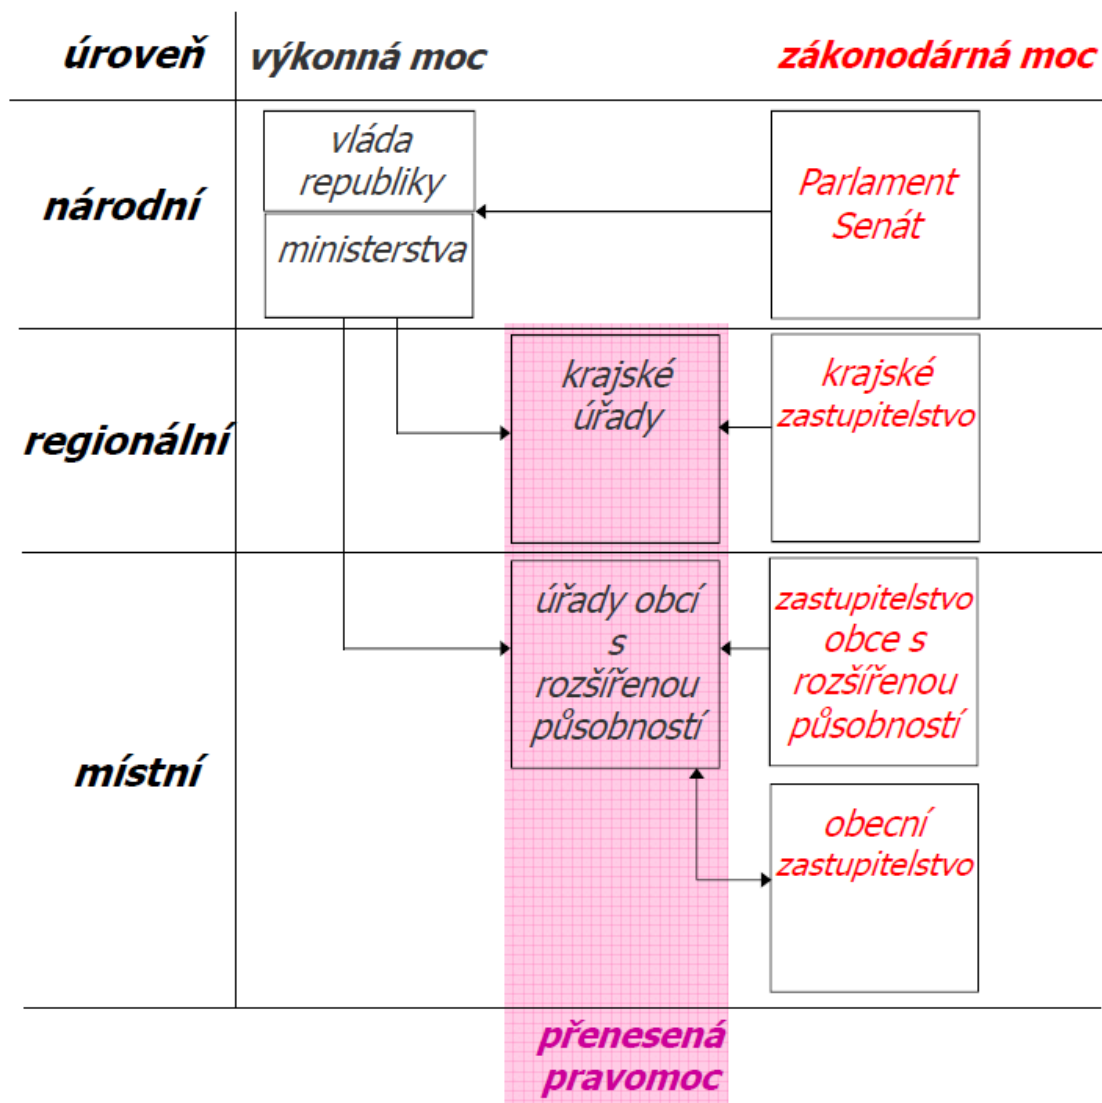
úroveň

výkonná moc

zákonodárná moc

národní

vláda republiky

ministerstva

Parlament Senát

regionální

krajské úřady

krajské zastupitelstvo

místní

úřady obcí s rozšířenou působností

zastupitelstvo obce s rozšířenou působností

obecní zastupitelstvo

přenesená pravomoc